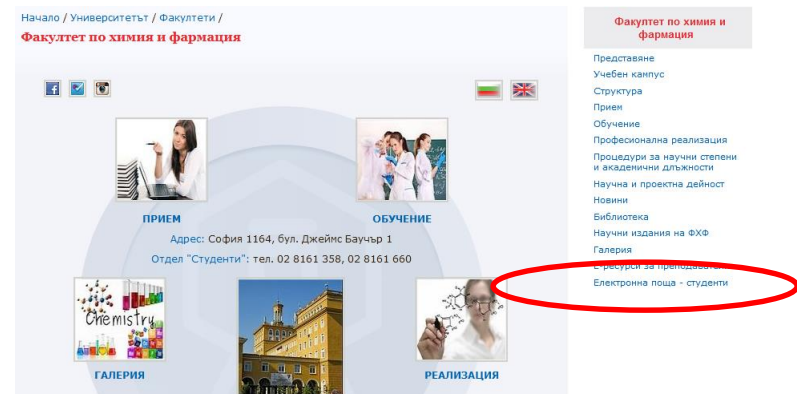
Начало / Университетът / Факултети /
Факултет по химия и фармация

ПРИЕМ

ОБУЧЕНИЕ

Адрес: София 1164, бул. Джеймс Баучър 1
Отдел "Студенти": тел. 02 8161 358, 02 8161 660

Chemistry

ГАЛЕРИЯ

РЕАЛИЗАЦИЯ

Факултет по химия и фармация

Представяне
Учебен кампус
Структура
Прием
Обучение
Професионална реализация
Процедури за научни степени и академични длъжности
Научна и проектна дейност
Новини
Библиотека
Научни издания на ФХФ
Галерия
Е-ресурси за преподаватели
Електронна поща - студенти